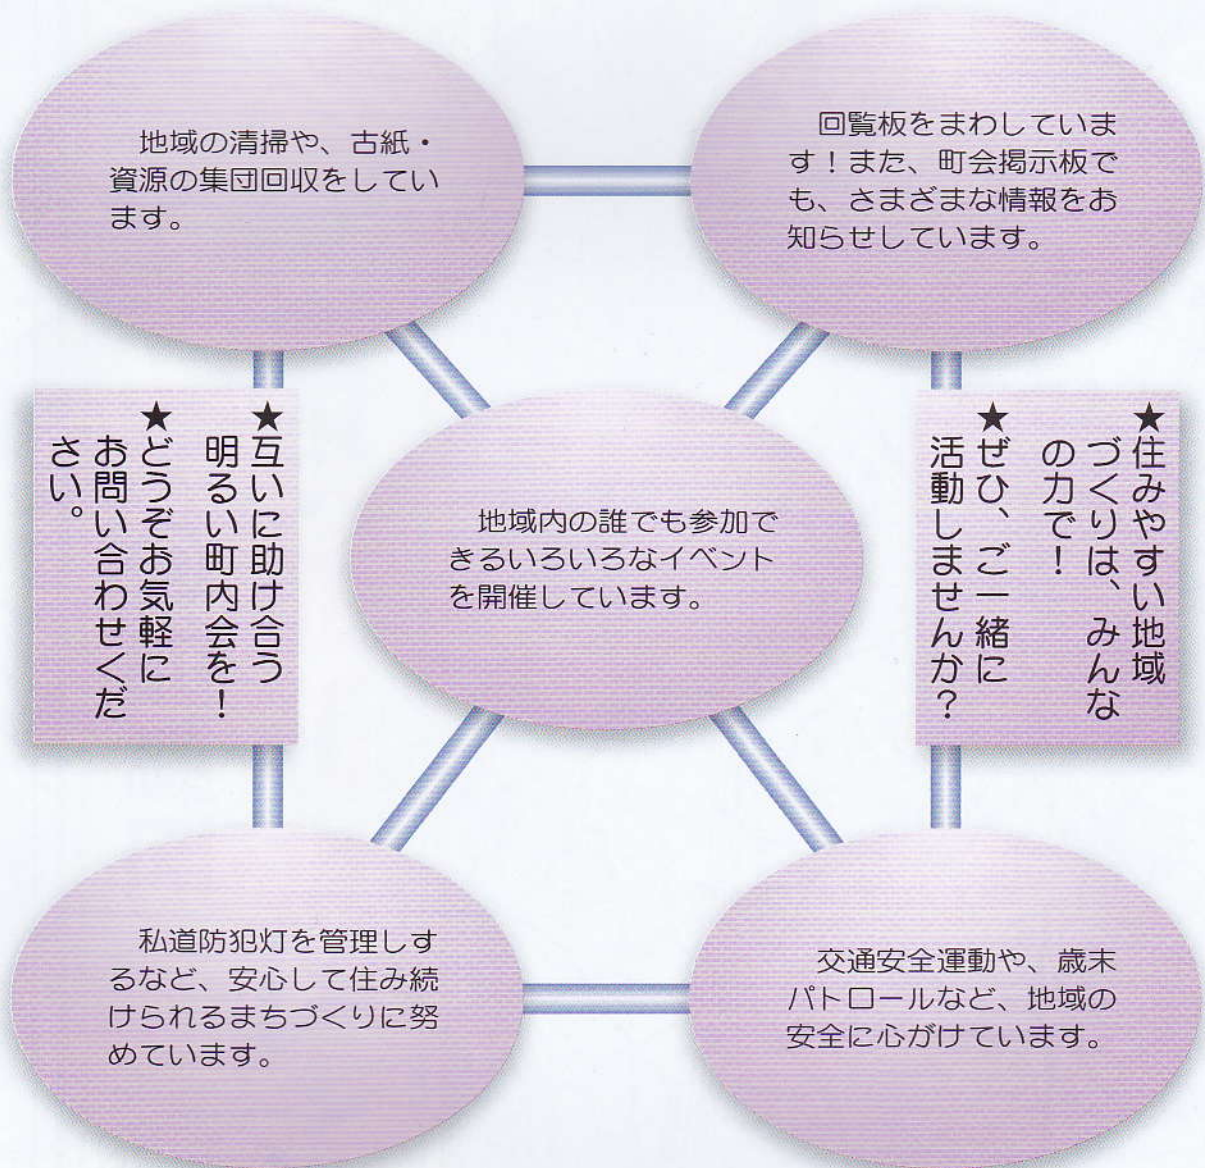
地域の清掃や、古紙・資源の集団回収をしています。

回覧板をまわしています！また、町会掲示板でも、さまざまな情報をお知らせしています。

★互いに助け合う明るい町内会を！
★どうぞお気軽にお問い合わせください。

地域内の誰でも参加できるいろいろなイベントを開催しています。

★住みやすい地域づくりは、みんなの力で！
★ぜひ、ご一緒に活動しませんか？

私道防犯灯を管理するなど、安心して住み続けられるまちづくりに努めています。

交通安全運動や、歳末パトロールなど、地域の安全に心がけています。